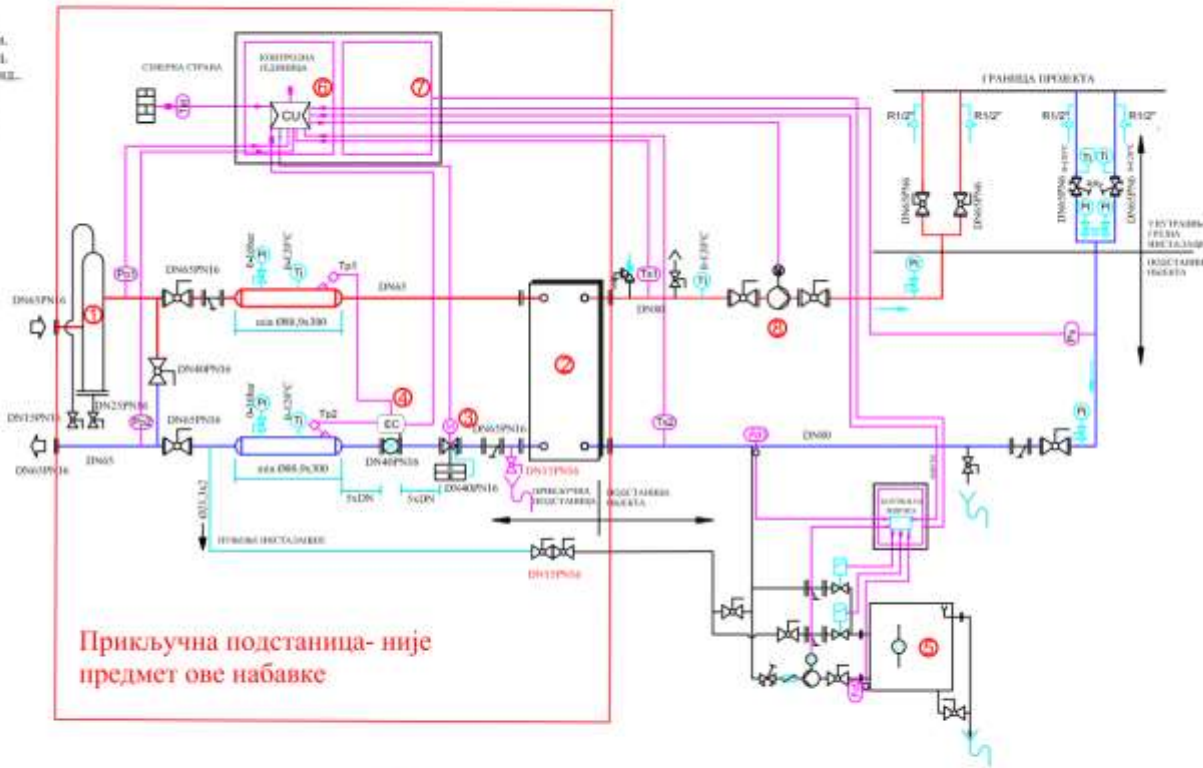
СМЕРКА СТРАНА
КОНТРОЛНА ЈЕДИНИЦА
CU
6
7
ГРАНИЦА ПРОЈЕКТА
R1/2"
R1/2"
R1/2"
R1/2"
DN65PN6
DN65PN6
УНУТРАШЊА ГРЕЈНА ИНСТАЛАЦИЈА
ПОДСТАНИЦА ОБЈЕКТА
DN65PN16
1
Ps1
DN65PN16
Pi
Ti
Tp1
DN65
Ts1
Ti
DN80
8
Pi
min Ø88,9x300
DN40PN16
DN15PN16
DN25PN16
Ps2
DN65PN16
Pi
Ti
Tp2
EC
4
3
DN65PN16
2
Ts2
P3
DN80
Pi
DN65PN16
DN65
min Ø88,9x300
DN40PN16
5xDN
5xDN
DN40PN16
DN15PN16
ПРИКЉУЧНА ПОДСТАНИЦА
ПОДСТАНИЦА ОБЈЕКТА
ПУЊЕЊЕ ИНСТАЛАЦИЈЕ
DN15PN16
5
Прикључна подстаница- није предмет ове набавке